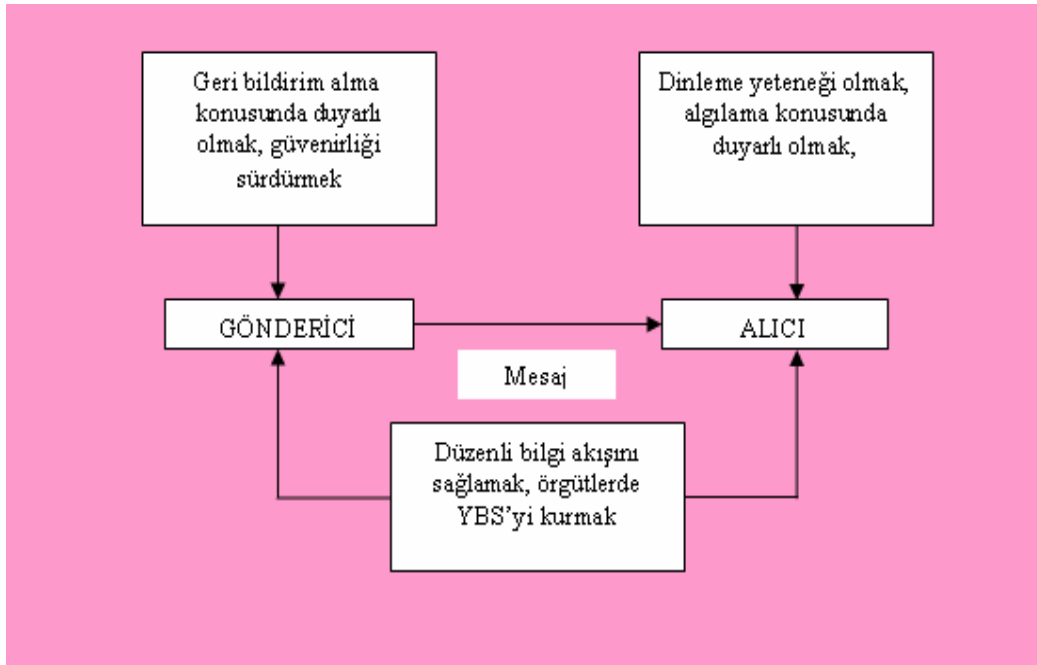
Geri bildirim alma konusunda duyarlı olmak, güvenirliği sürdürmek

Dinleme yeteneği olmak, algılama konusunda duyarlı olmak,

GÖNDERİCİ

ALICI

Mesaj

Düzenli bilgi akışını sağlamak, örgütlerde YBS'yi kurmak